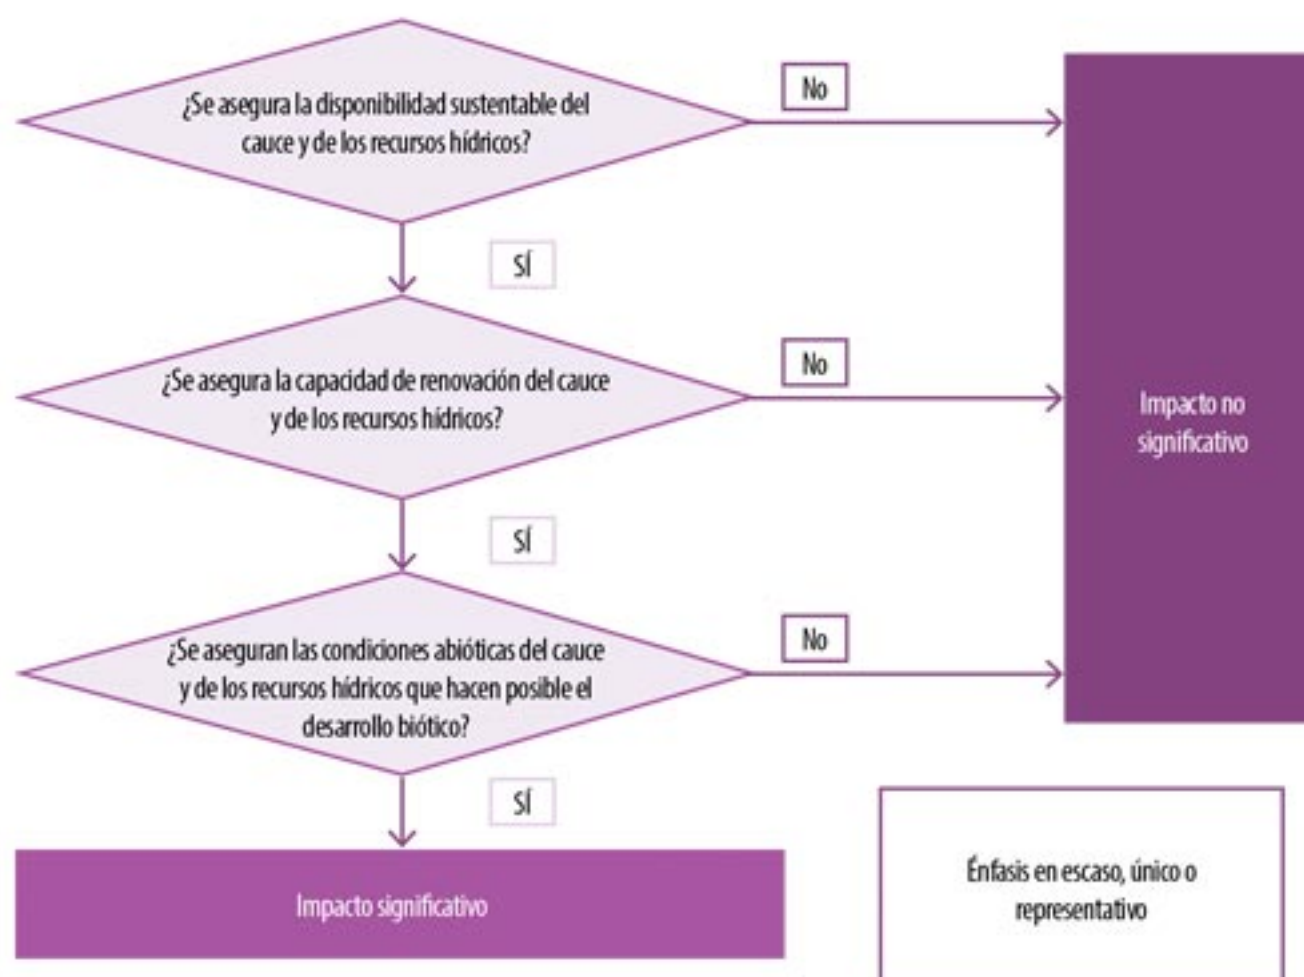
¿Se asegura la disponibilidad sustentable del cauce y de los recursos hídricos?

No

SÍ

¿Se asegura la capacidad de renovación del cauce y de los recursos hídricos?

No

Impacto no significativo

SÍ

¿Se aseguran las condiciones abióticas del cauce y de los recursos hídricos que hacen posible el desarrollo biótico?

No

SÍ

Impacto significativo

Énfasis en escaso, único o representativo